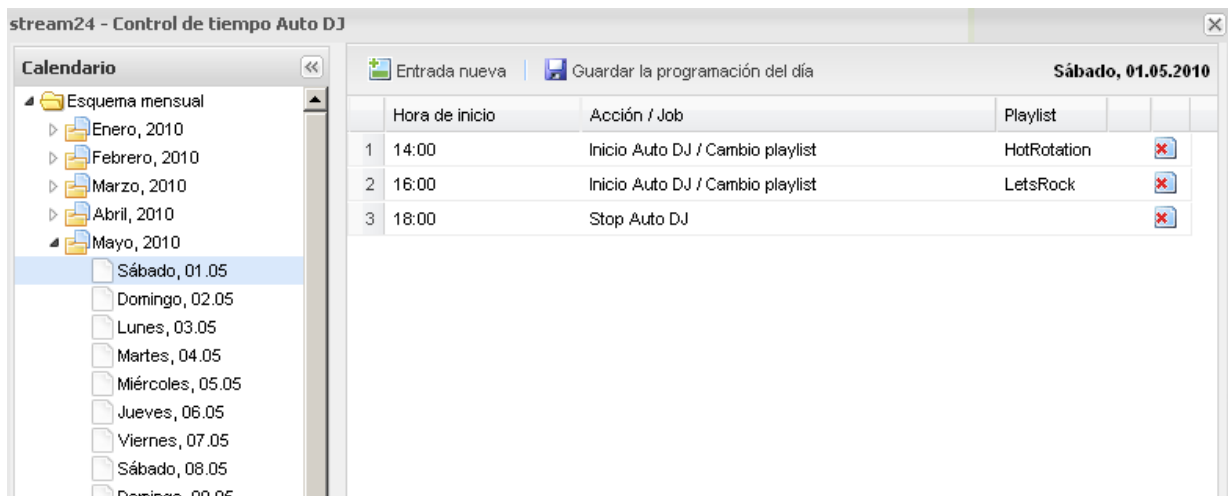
stream24 - Control de tiempo Auto DJ

Calendario

Esquema mensual
Enero, 2010
Febrero, 2010
Marzo, 2010
Abril, 2010
Mayo, 2010
Sábado, 01.05
Domingo, 02.05
Lunes, 03.05
Martes, 04.05
Miércoles, 05.05
Jueves, 06.05
Viernes, 07.05
Sábado, 08.05
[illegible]

Entrada nueva | Guardar la programación del día

Sábado, 01.05.2010

| | Hora de inicio | Acción / Job | Playlist |
|---|---|---|---|
| 1 | 14:00 | Inicio Auto DJ / Cambio playlist | HotRotation |
| 2 | 16:00 | Inicio Auto DJ / Cambio playlist | LetsRock |
| 3 | 18:00 | Stop Auto DJ | |